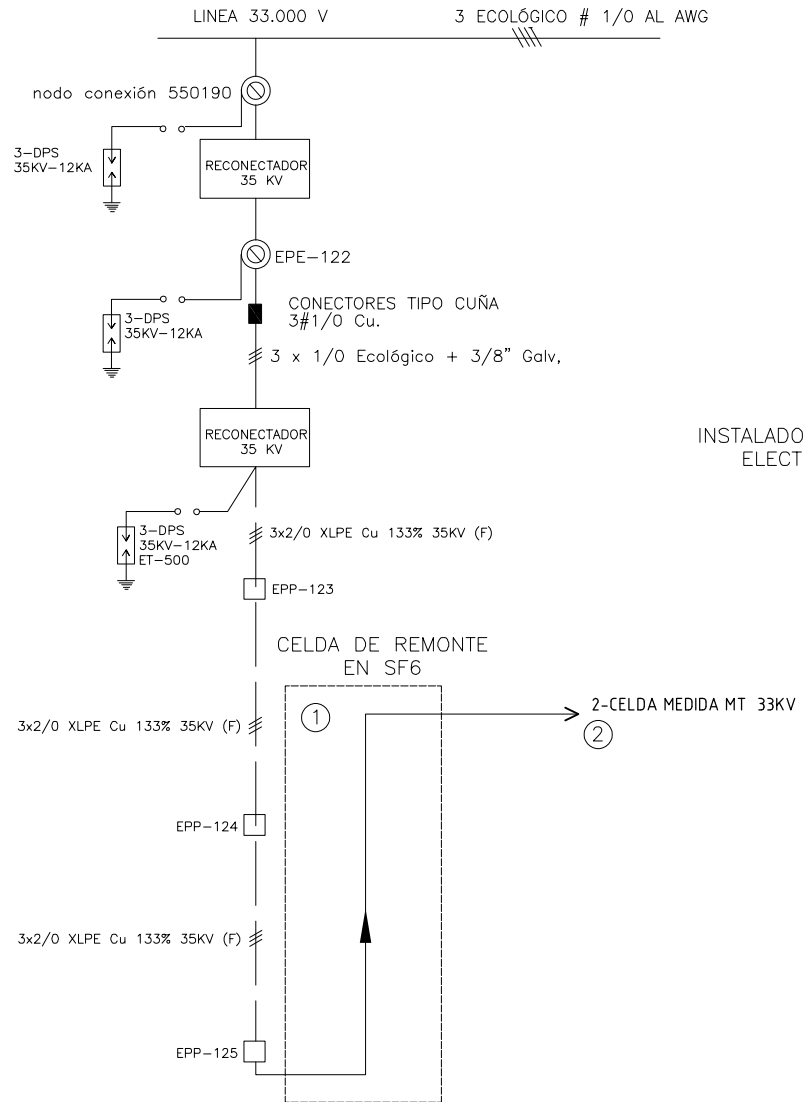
LINEA 33.000 V

3 ECOLÓGICO # 1/0 AL AWG

nodo conexión 550190

3-DPS
35KV-12KA

RECONECTADOR
35 KV

EPE-122

3-DPS
35KV-12KA

CONECTORES TIPO CUÑA
3#1/0 Cu.

3 x 1/0 Ecológico + 3/8" Galv,

RECONECTADOR
35 KV

INSTALADO
ELECT

3-DPS
35KV-12KA
ET-500

3x2/0 XLPE Cu 133% 35KV (F)

EPP-123

CELDA DE REMONTE
EN SF6

1

3x2/0 XLPE Cu 133% 35KV (F)

2-CELDA MEDIDA MT 33KV

2

EPP-124

3x2/0 XLPE Cu 133% 35KV (F)

EPP-125